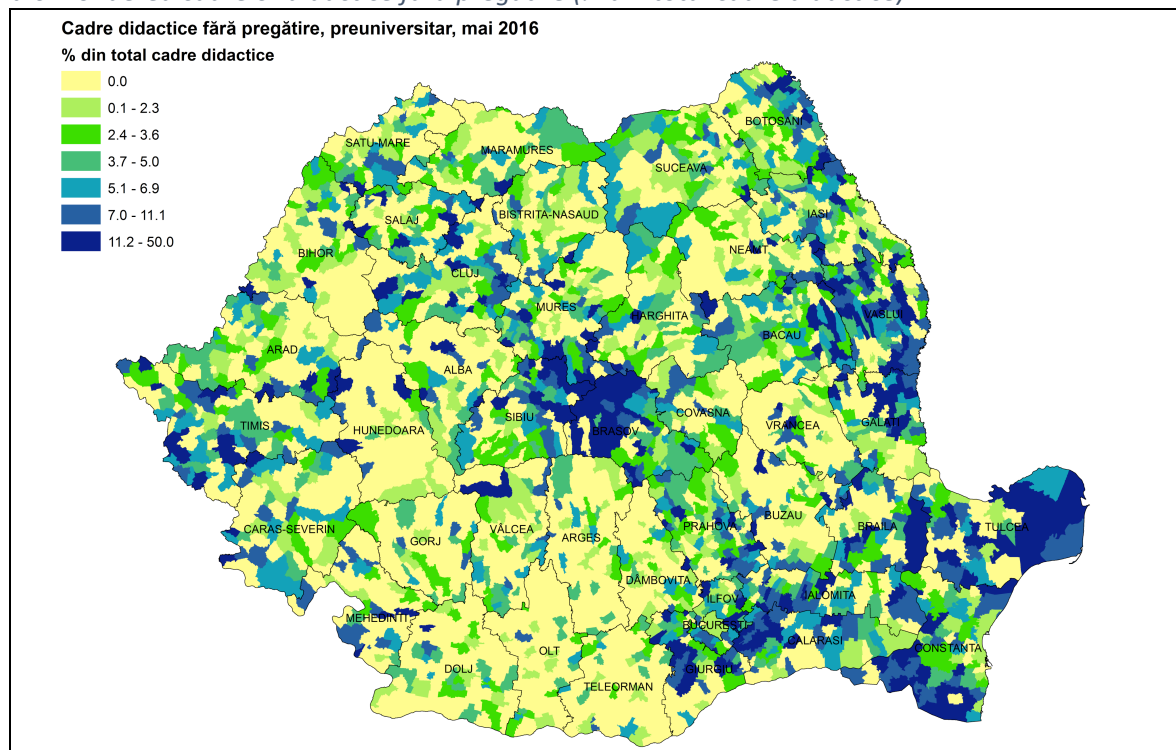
Cadre didactice fără pregătire, preuniversitar, mai 2016
% din total cadre didactice

0.0
0.1 - 2.3
2.4 - 3.6
3.7 - 5.0
5.1 - 6.9
7.0 - 11.1
11.2 - 50.0

SATU-MARE
MARAMURES
BOTOSANI
SUCEAVA
SALAJ
BISTRITA-NASAUD
IASI
BIHOR
CLUJ
NEAMT
MURES
HARGHITA
VASLUI
BACAU
ARAD
ALBA
SIBIU
BRASOV
COVASNA
TIMIS
HUNEDOARA
VRANCEA
GALATI
CARAS-SEVERIN
GORJ
VALCEA
ARGES
PRAHOVA
BUZAU
BRAILA
TULCEA
DAMBOVITA
ILFOV
IALOMITA
MEHEDINTI
BUCURESTI
CALARASI
DOLJ
OLT
GIURGIU
CONSTANTA
TELEORMAN